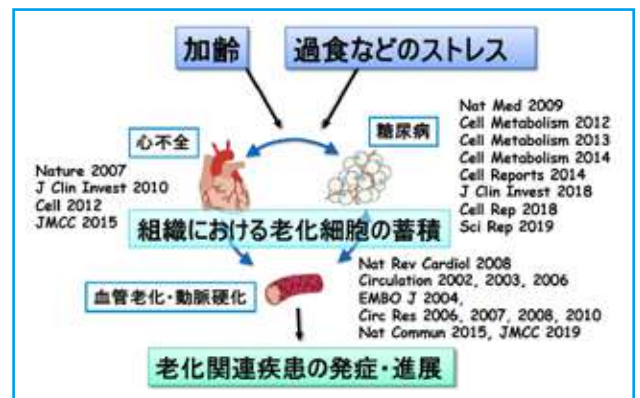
加齢

過食などのストレス

心不全

糖尿病

Nat Med 2009
Cell Metabolism 2012
Cell Metabolism 2013
Cell Metabolism 2014
Cell Reports 2014
J Clin Invest 2018
Cell Rep 2018
Sci Rep 2019

Nature 2007
J Clin Invest 2010
Cell 2012
JMCC 2015

組織における老化細胞の蓄積

血管老化・動脈硬化

Nat Rev Cardiol 2008
Circulation 2002, 2003, 2006
EMBO J 2004,
Circ Res 2006, 2007, 2008, 2010
Nat Commun 2015, JMCC 2019

老化関連疾患の発症・進展